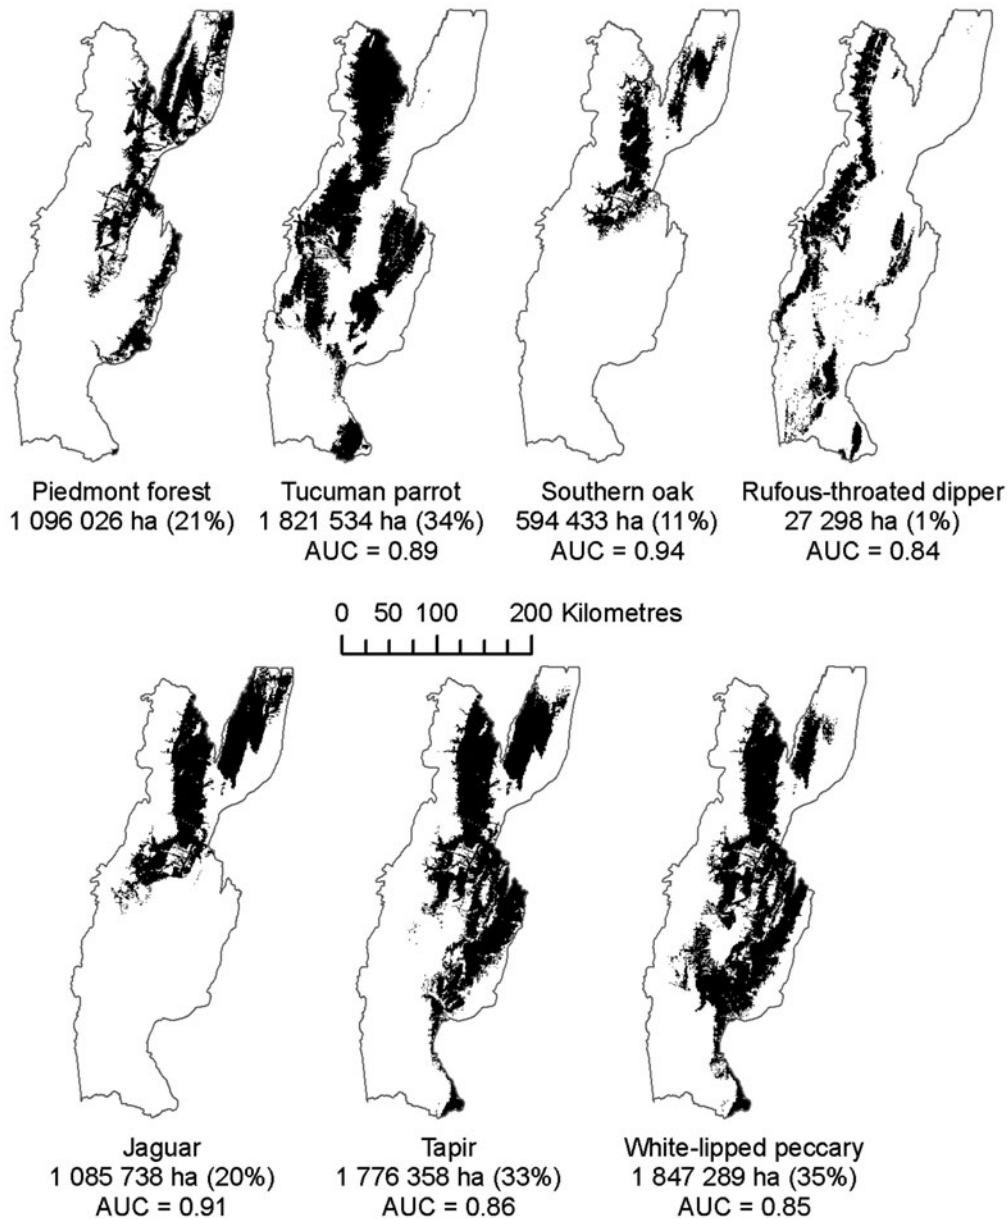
Piedmont forest
1 096 026 ha (21%)

Tucuman parrot
1 821 534 ha (34%)
AUC = 0.89

Southern oak
594 433 ha (11%)
AUC = 0.94

Rufous-throated dipper
27 298 ha (1%)
AUC = 0.84

0 50 100 200 Kilometres

Jaguar
1 085 738 ha (20%)
AUC = 0.91

Tapir
1 776 358 ha (33%)
AUC = 0.86

White-lipped peccary
1 847 289 ha (35%)
AUC = 0.85